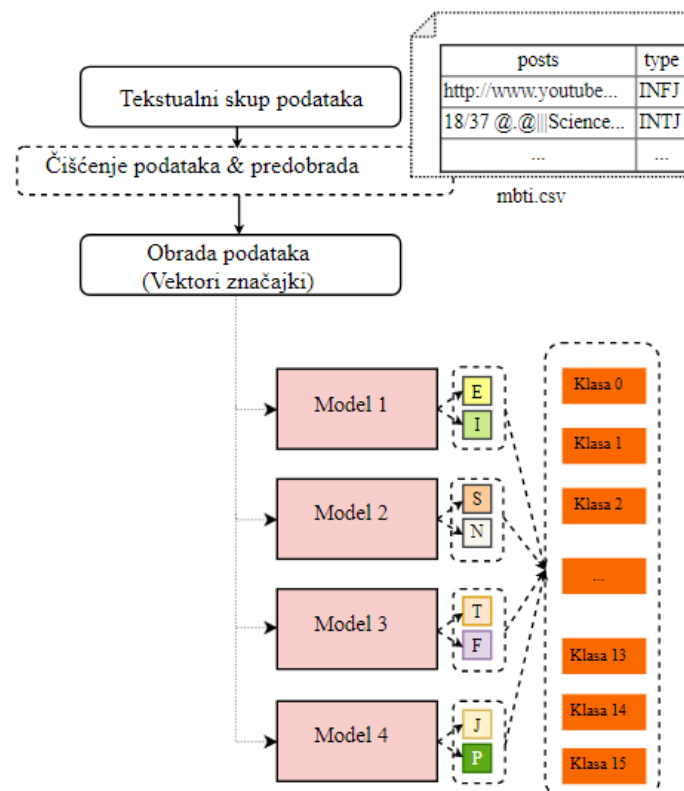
| posts | type |
|---|---|
| http://www.youtube... | INFJ |
| 18/37 @.@\|\|\|Science... | INTJ |
| ... | ... |

mbti.csv

Tekstualni skup podataka

Čišćenje podataka & predobrada

Obrada podataka
(Vektori značajki)

Model 1

E

I

Model 2

S

N

Model 3

T

F

Model 4

J

P

Klasa 0

Klasa 1

Klasa 2

...

Klasa 13

Klasa 14

Klasa 15